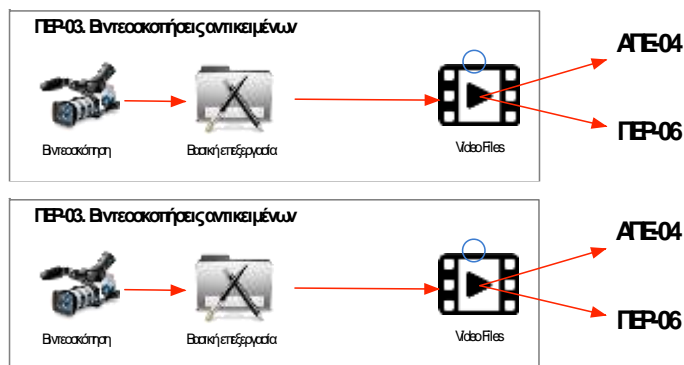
ΠΕΡ-03. Βιντεοσκοπήσεις αντικειμένων

Βιντεοσκόπηση

Βασική επεξεργασία

Video Files

ΑΠΕ-04

ΠΕΡ-06

ΠΕΡ-03. Βιντεοσκοπήσεις αντικειμένων

Βιντεοσκόπηση

Βασική επεξεργασία

Video Files

ΑΠΕ-04

ΠΕΡ-06